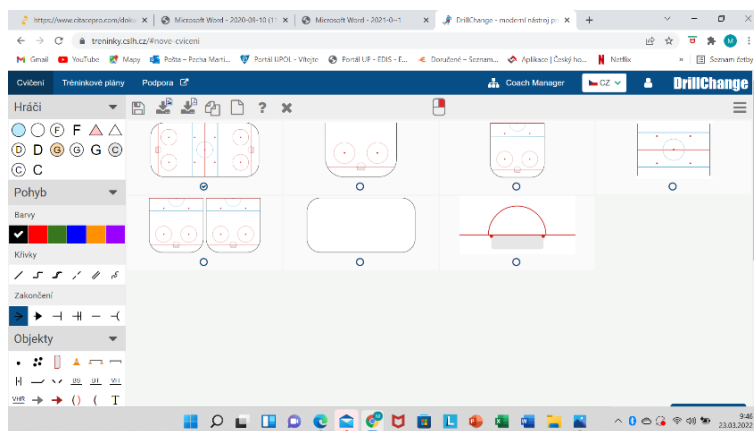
https://www.citacepro.com/doku ×
Microsoft Word - 2020-08-10 (1) ×
Microsoft Word - 2021-0-1 ×
DrillChange - moderní nástroj pr ×
+

treninky.cslh.cz/#nove-cviceni

M Gmail
YouTube
Mapy
Pošta - Pecha Marti...
Portál UPOL - Vítejte
Portál UP - EDIS - E...
Doručené - Seznam...
Aplikace | Český ho...
Netflix
»
Seznam četby

Cvičení
Tréninkové plány
Podpora
Coach Manager
CZ
DrillChange

Hráči
F F G G C
D D G G G C
C C

Pohyb
Barvy
Křivky
Zakončení

Objekty
UG UH VH
VHR T

9:46
23.03.2022